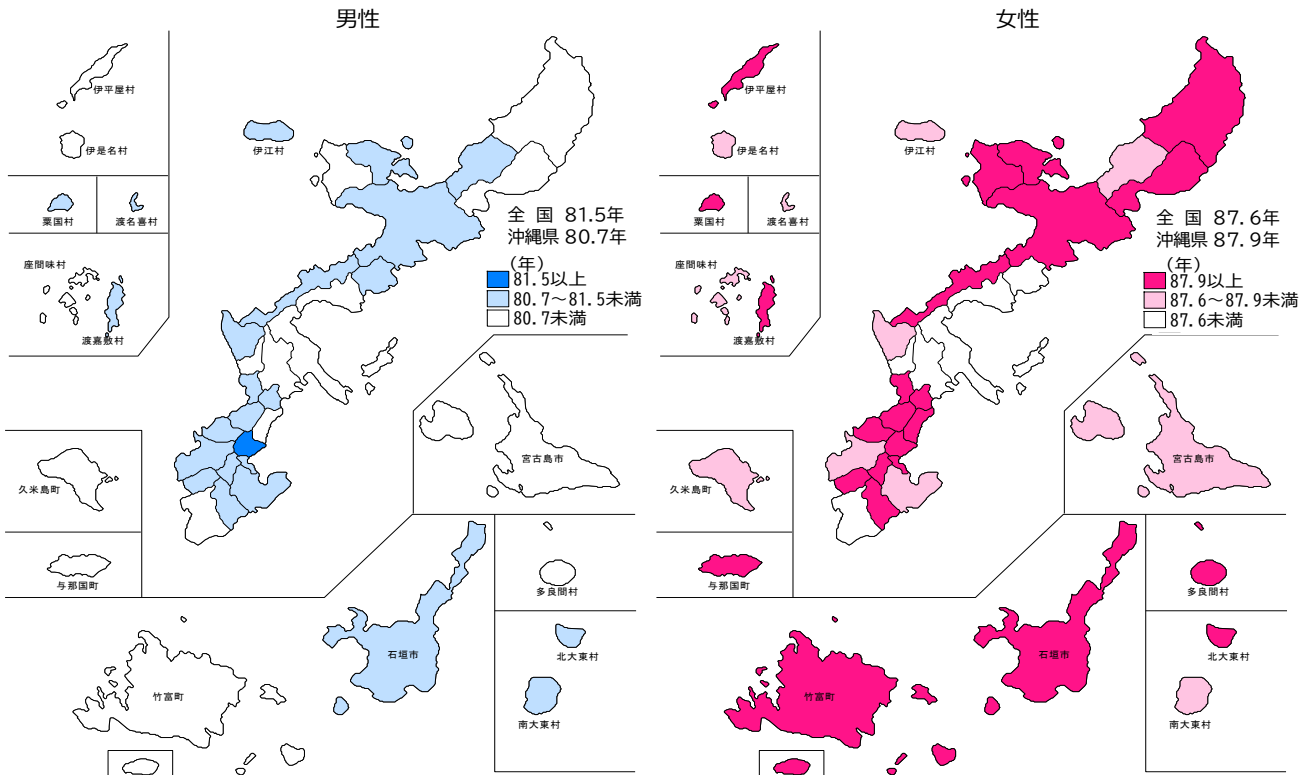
男性

伊平屋村
伊是名村
伊江村
粟国村
渡名喜村
座間味村
渡嘉敷村
全 国 81.5年
沖縄県 80.7年
(年)
81.5以上
80.7～81.5未満
80.7未満
宮古島市
久米島町
与那国町
多良間村
石垣市
北大東村
竹富町
南大東村

女性

伊平屋村
伊是名村
伊江村
粟国村
渡名喜村
座間味村
渡嘉敷村
全 国 87.6年
沖縄県 87.9年
(年)
87.9以上
87.6～87.9未満
87.6未満
宮古島市
久米島町
与那国町
多良間村
石垣市
北大東村
竹富町
南大東村